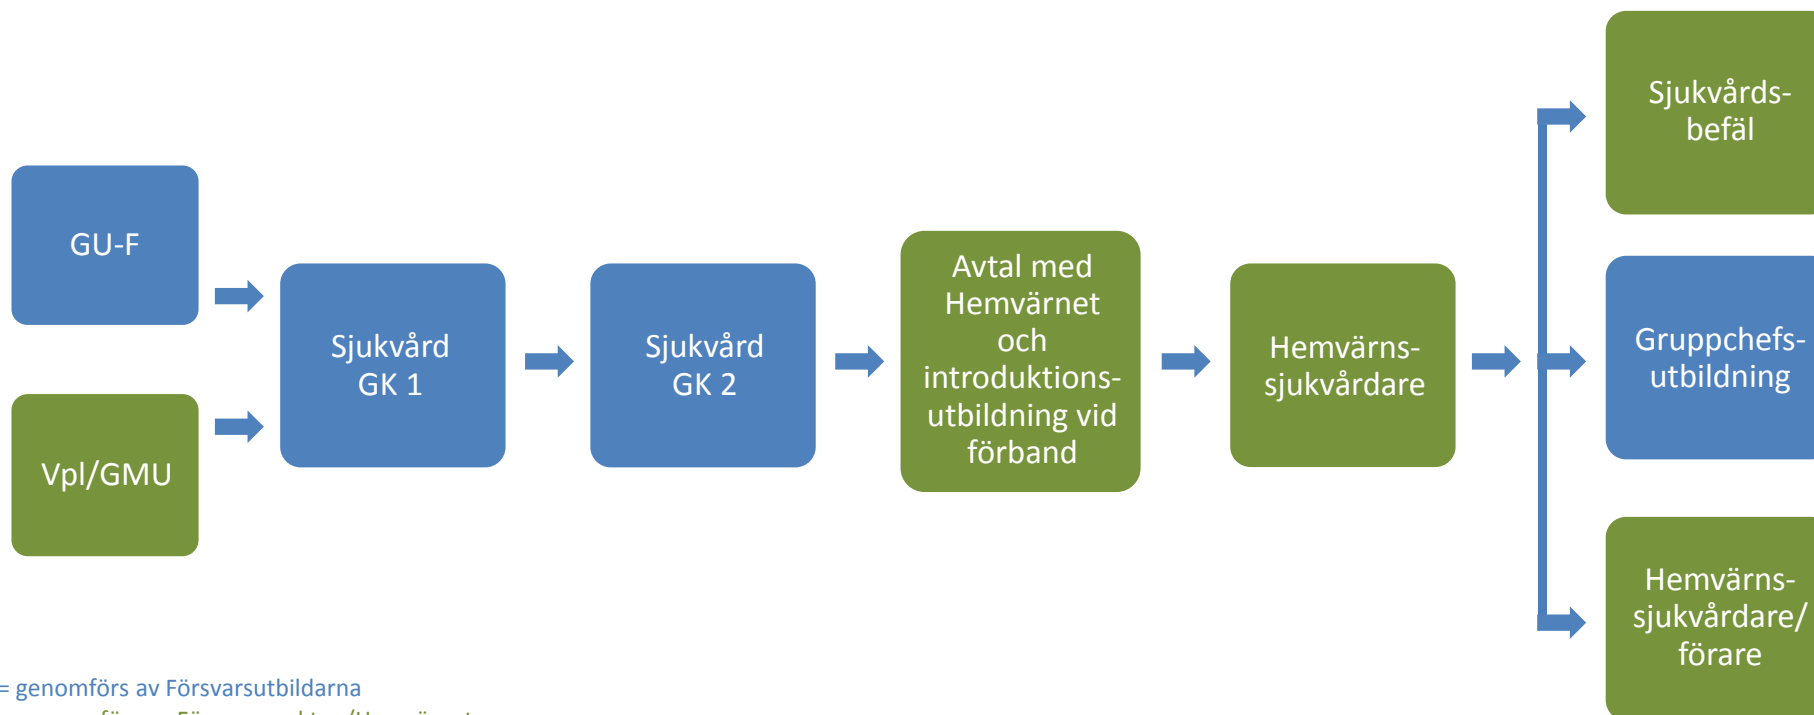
GU-F

Vpl/GMU

Sjukvård GK 1

Sjukvård GK 2

Avtal med Hemvärnet och introduktionsutbildning vid förband

Hemvärnssjukvårdare

Sjukvårdsbefäl

Gruppchefsutbildning

Hemvärnssjukvårdare/förare

= genomförs av Försvarsutbildarna

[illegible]